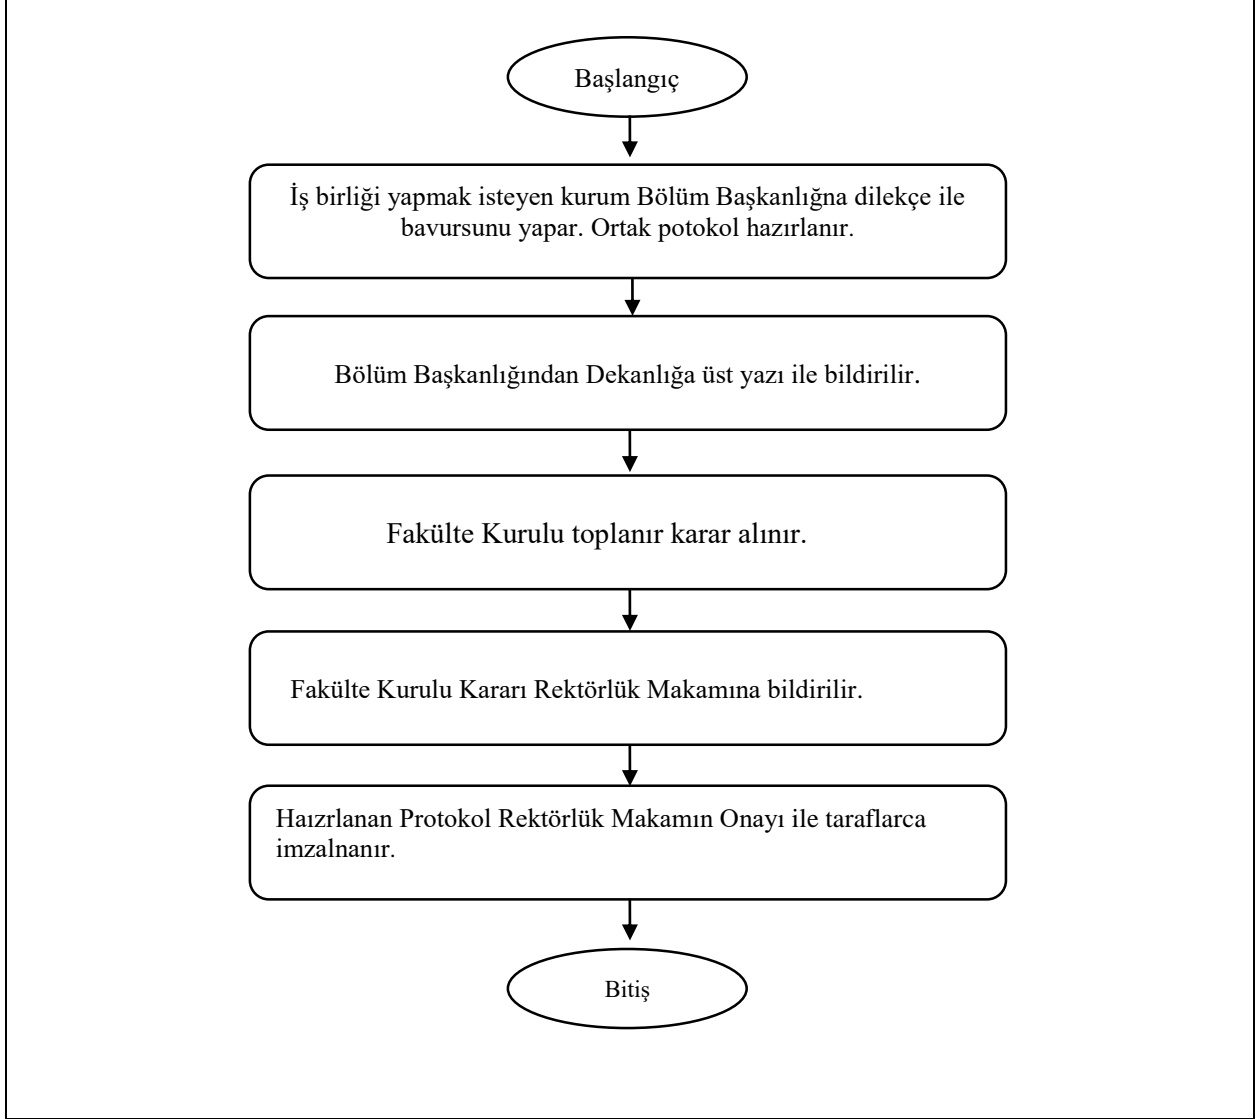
Başlangıç

İş birliği yapmak isteyen kurum Bölüm Başkanlığna dilekçe ile bavursunu yapar. Ortak potokol hazırlanır.

Bölüm Başkanlığından Dekanlığa üst yazı ile bildirilir.

Fakülte Kurulu toplanır karar alınır.

Fakülte Kurulu Kararı Rektörlük Makamına bildirilir.

Haızrlanan Protokol Rektörlük Makamın Onayı ile taraflarca imzalnanır.

Bitiş